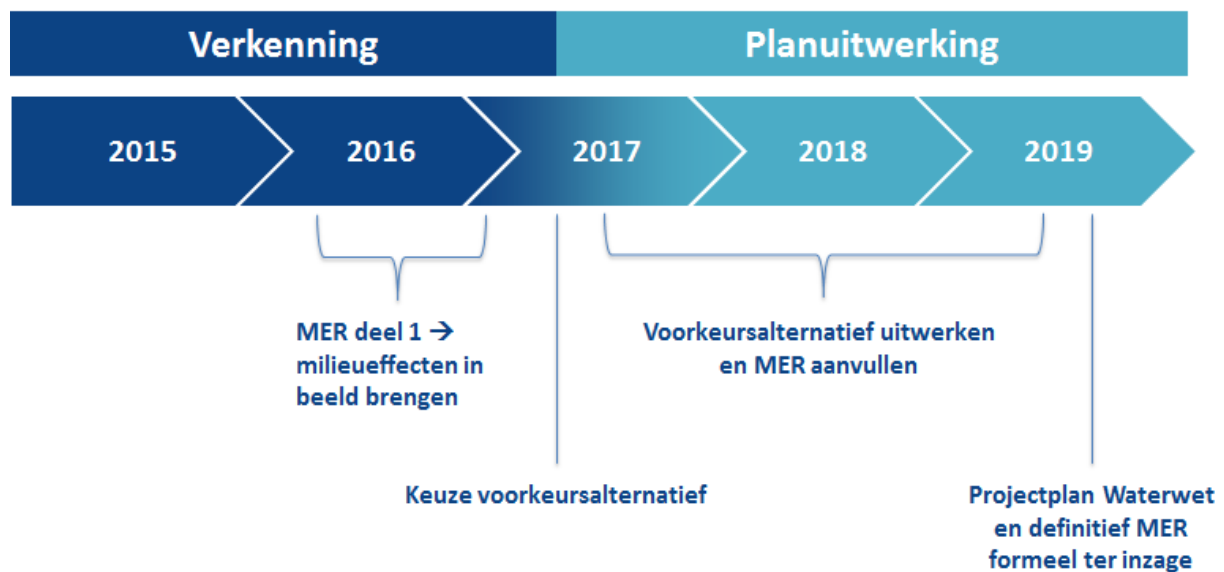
Verkenning

Planuitwerking

2015

2016

2017

2018

2019

MER deel 1 → milieueffecten in beeld brengen

Voorkeursalternatief uitwerken en MER aanvullen

Keuze voorkeursalternatief

Projectplan Waterwet en definitief MER formeel ter inzage